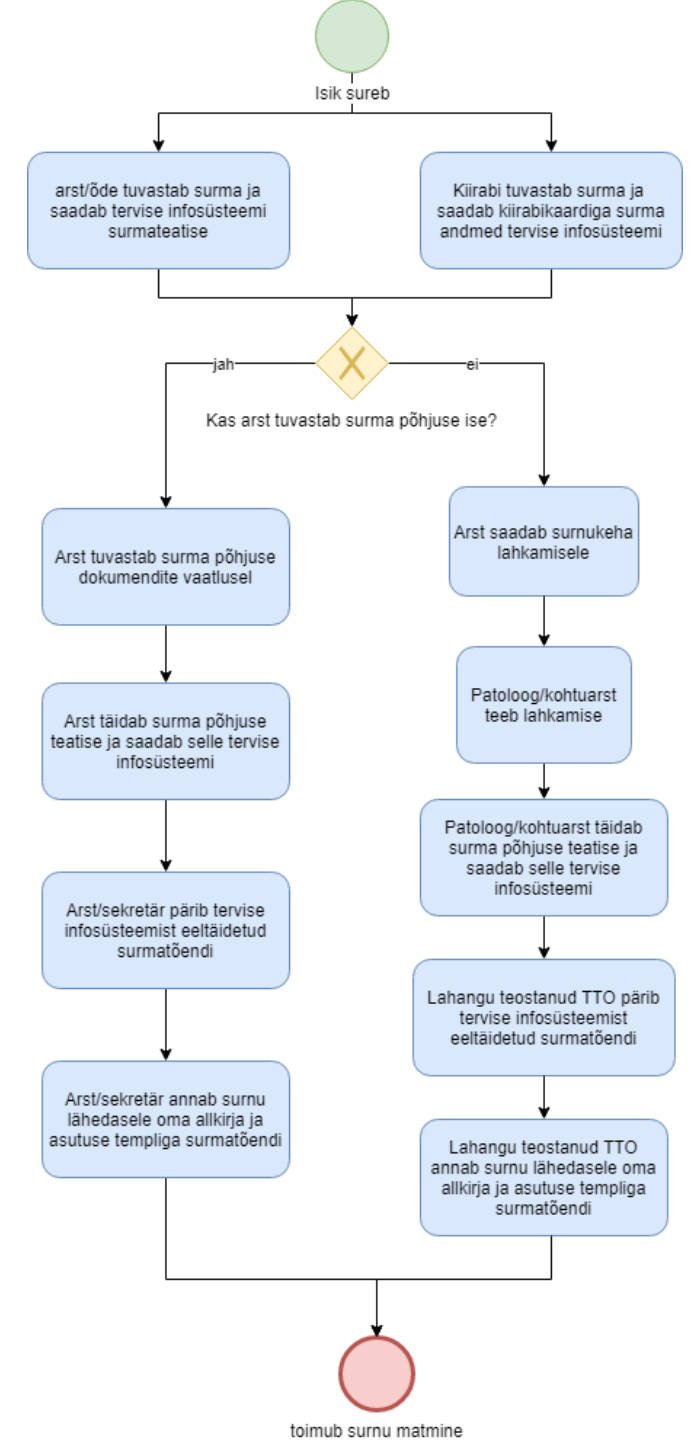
Isik sureb

arst/õde tuvastab surma ja saadab tervise infosüsteemi surmateatise

Kiirabi tuvastab surma ja saadab kiirabikaardiga surma andmed tervise infosüsteemi

jah

ei

Kas arst tuvastab surma põhjuse ise?

Arst tuvastab surma põhjuse dokumendite vaatlusel

Arst täidab surma põhjuse teatise ja saadab selle tervise infosüsteemi

Arst/sekretär pärib tervise infosüsteemist eeltäidetud surmatõendi

Arst/sekretär annab surnu lähedasele oma allkirja ja asutuse templiga surmatõendi

Arst saadab surnukeha lahkamisele

Patoloog/kohtuarst teeb lahkamise

Patoloog/kohtuarst täidab surma põhjuse teatise ja saadab selle tervise infosüsteemi

Lahangu teostanud TTO pärib tervise infosüsteemist eeltäidetud surmatõendi

Lahangu teostanud TTO annab surnu lähedasele oma allkirja ja asutuse templiga surmatõendi

toimub surnu matmine